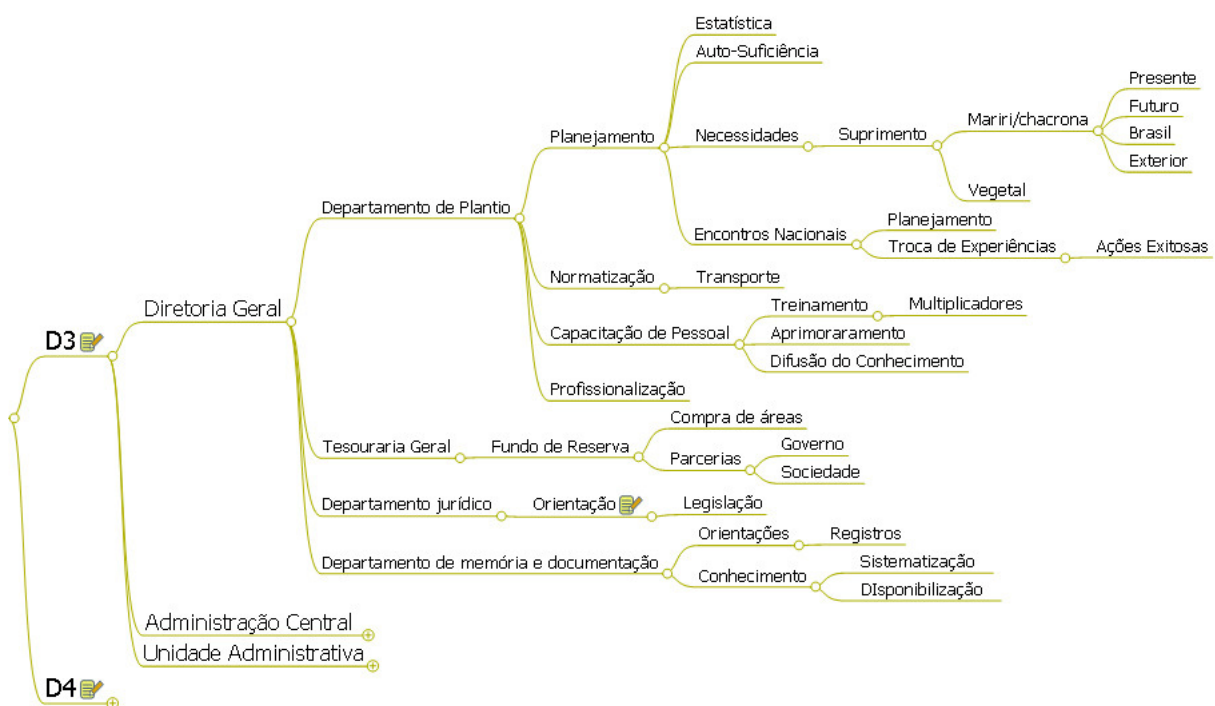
D3
Diretoria Geral
Departamento de Plantio
Planejamento
Estatística
Auto-Suficiência
Necessidades
Suprimento
Mariri/chacrona
Presente
Futuro
Brasil
Exterior
Vegetal
Encontros Nacionais
Planejamento
Troca de Experiências
Ações Exitosas
Normatização
Transporte
Capacitação de Pessoal
Treinamento
Multiplicadores
Aprimoraramento
Difusão do Conhecimento
Profissionalização
Tesouraria Geral
Fundo de Reserva
Compra de áreas
Parcerias
Governo
Sociedade
Departamento jurídico
Orientação
Legislação
Departamento de memória e documentação
Orientações
Registros
Conhecimento
Sistematização
DIsponibilização
Administração Central
Unidade Administrativa
D4